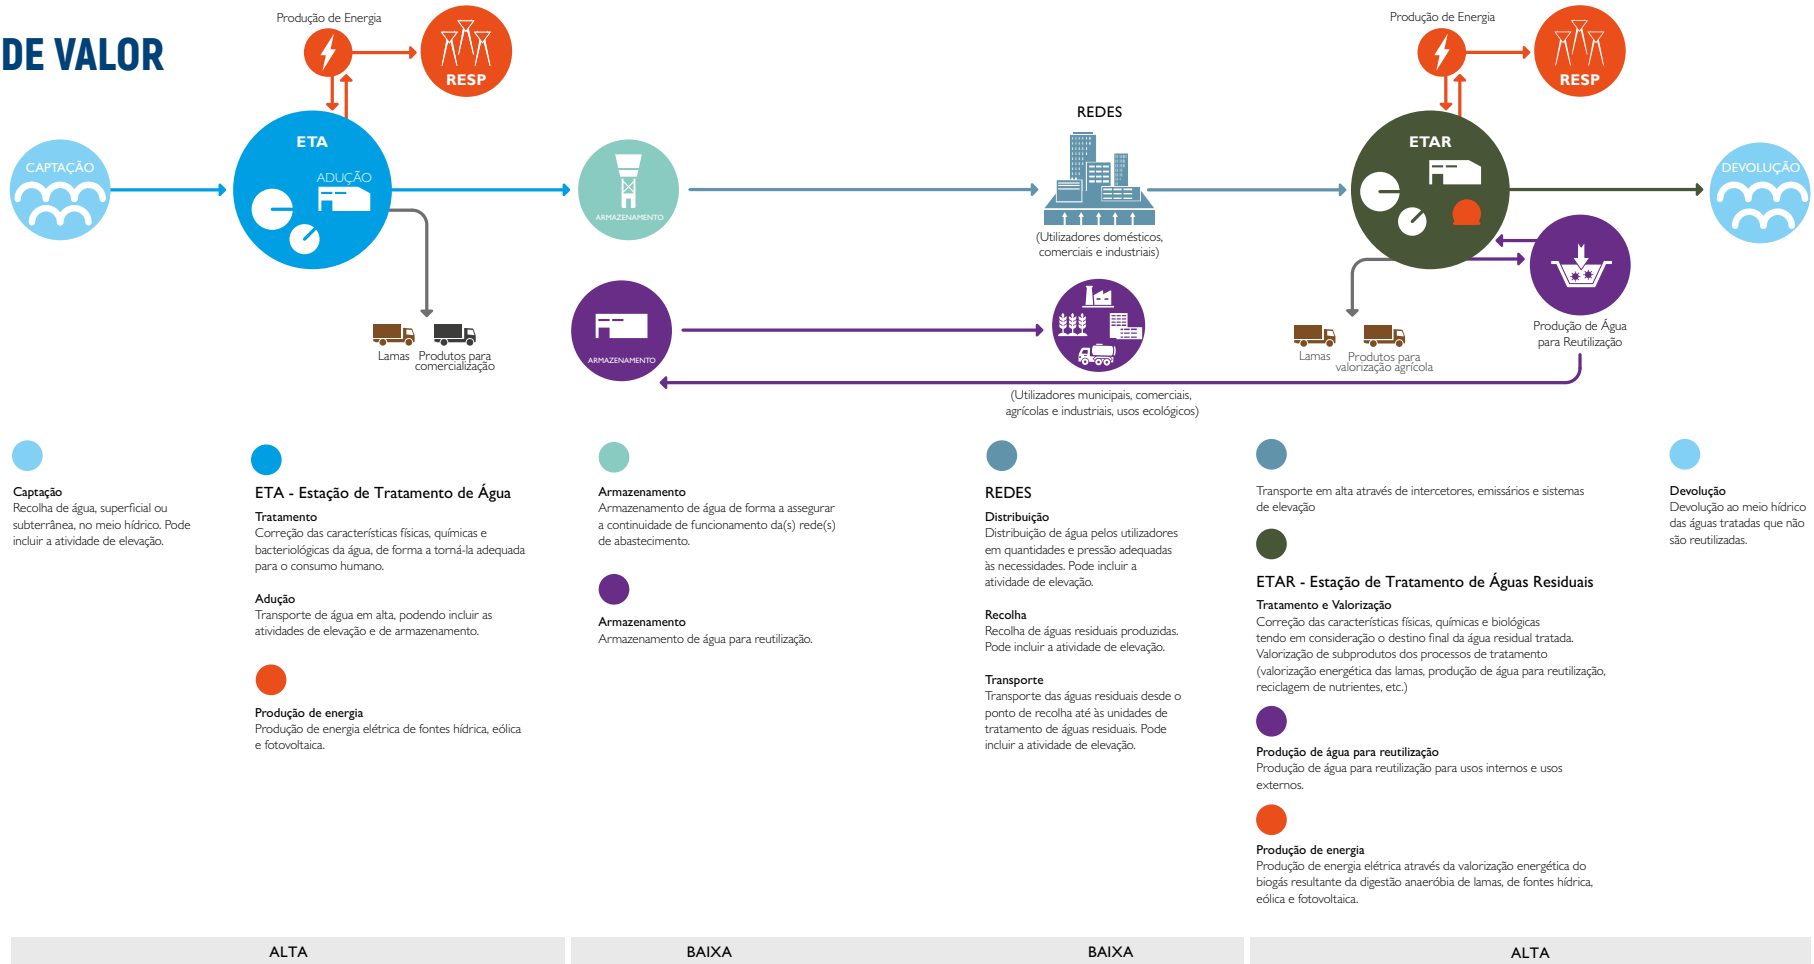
DE VALOR

Produção de Energia

RESP

CAPTAÇÃO

ETA

ADUÇÃO

Lamas Produtos para comercialização

ARMAZENAMENTO

REDES

(Utilizadores domésticos, comerciais e industriais)

ARMAZENAMENTO

(Utilizadores municipais, comerciais, agrícolas e industriais, usos ecológicos)

Produção de Energia

RESP

ETAR

DEVOLUÇÃO

Lamas Produtos para valorização agrícola

Produção de Água para Reutilização

Captação
Recolha de água, superficial ou subterrânea, no meio hídrico. Pode incluir a atividade de elevação.

ETA - Estação de Tratamento de Água

Tratamento
Correção das características físicas, químicas e bacteriológicas da água, de forma a torná-la adequada para o consumo humano.

Adução
Transporte de água em alta, podendo incluir as atividades de elevação e de armazenamento.

Produção de energia
Produção de energia elétrica de fontes hídrica, eólica e fotovoltaica.

Armazenamento
Armazenamento de água de forma a assegurar a continuidade de funcionamento da(s) rede(s) de abastecimento.

Armazenamento
Armazenamento de água para reutilização.

REDES

Distribuição
Distribuição de água pelos utilizadores em quantidades e pressão adequadas às necessidades. Pode incluir a atividade de elevação.

Recolha
Recolha de águas residuais produzidas. Pode incluir a atividade de elevação.

Transporte
Transporte das águas residuais desde o ponto de recolha até às unidades de tratamento de águas residuais. Pode incluir a atividade de elevação.

Transporte em alta através de intercetores, emissários e sistemas de elevação

ETAR - Estação de Tratamento de Águas Residuais

Tratamento e Valorização
Correção das características físicas, químicas e biológicas tendo em consideração o destino final da água residual tratada. Valorização de subprodutos dos processos de tratamento (valorização energética das lamas, produção de água para reutilização, reciclagem de nutrientes, etc.)

Produção de água para reutilização
Produção de água para reutilização para usos internos e usos externos.

Produção de energia
Produção de energia elétrica através da valorização energética do biogás resultante da digestão anaeróbia de lamas, de fontes hídrica, eólica e fotovoltaica.

Devolução
Devolução ao meio hídrico das águas tratadas que não são reutilizadas.

ALTA | BAIXA | BAIXA | ALTA